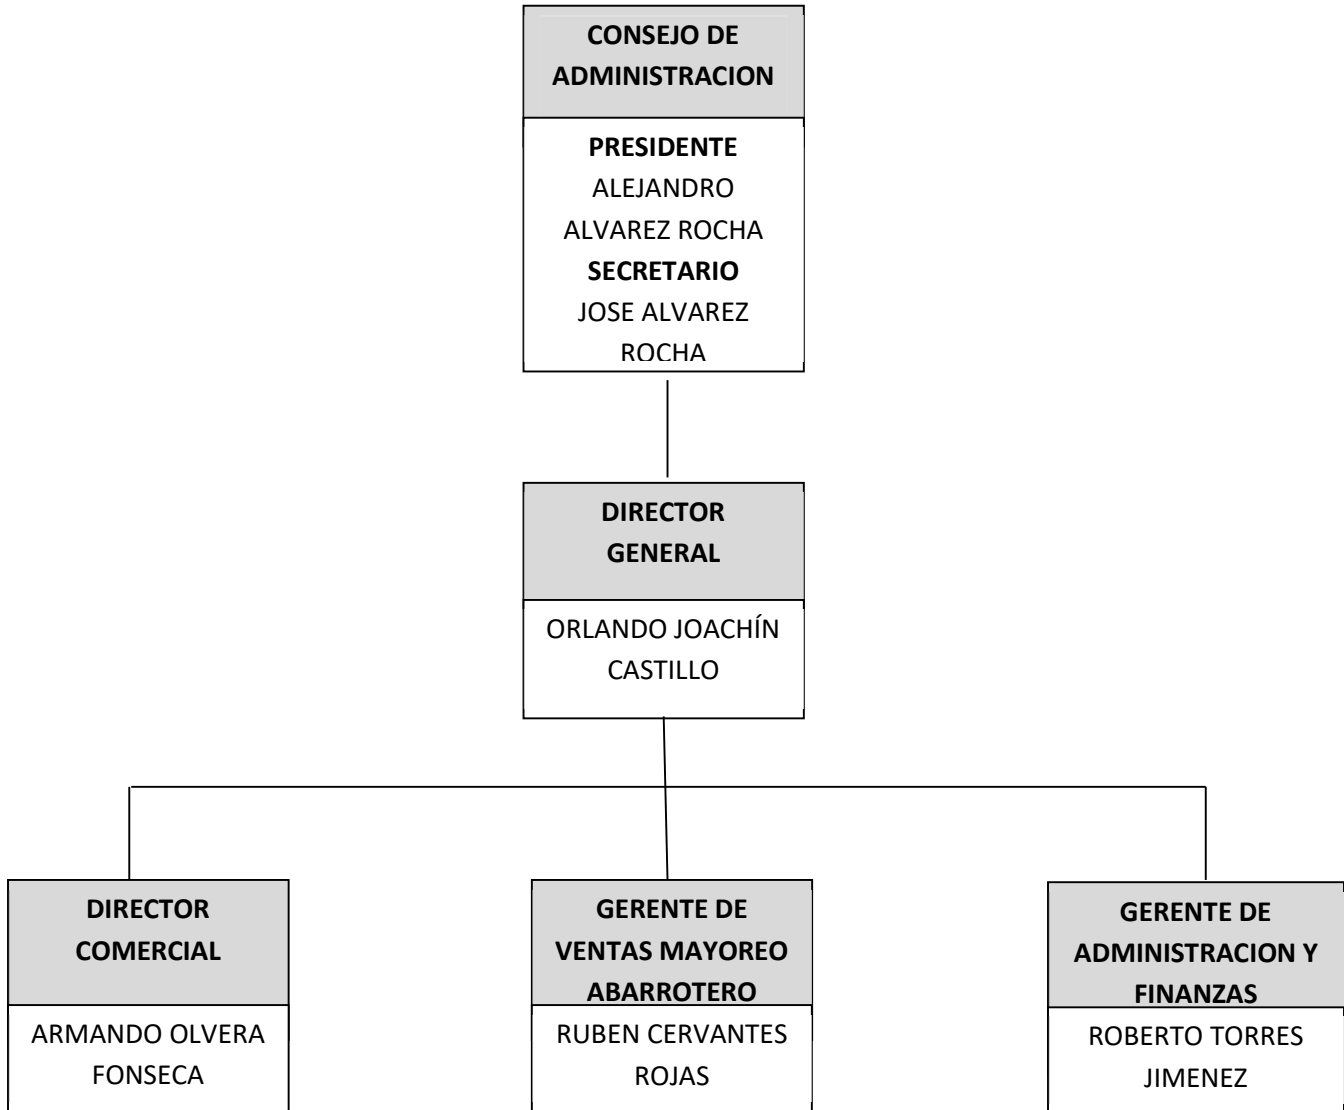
CONSEJO DE ADMINISTRACION

PRESIDENTE
ALEJANDRO ALVAREZ ROCHA
SECRETARIO
JOSE ALVAREZ ROCHA

DIRECTOR GENERAL

ORLANDO JOACHÍN CASTILLO

DIRECTOR COMERCIAL

ARMANDO OLVERA FONSECA

GERENTE DE VENTAS MAYOREO ABARROTERO

RUBEN CERVANTES ROJAS

GERENTE DE ADMINISTRACION Y FINANZAS

ROBERTO TORRES JIMENEZ